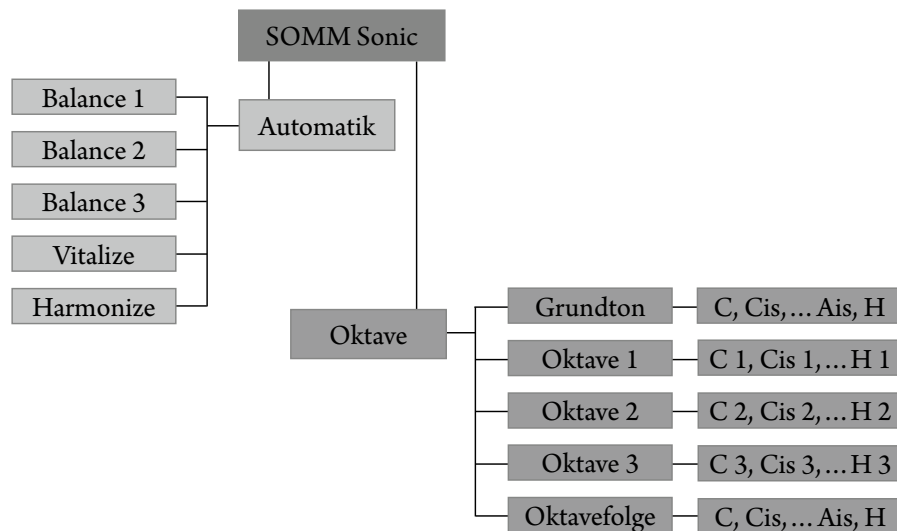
SOMM Sonic

Automatik

Balance 1

Balance 2

Balance 3

Vitalize

Harmonize

Oktave

Grundton

C, Cis, … Ais, H

Oktave 1

C 1, Cis 1, … H 1

Oktave 2

C 2, Cis 2, … H 2

Oktave 3

C 3, Cis 3, … H 3

Oktavefolge

C, Cis, … Ais, H